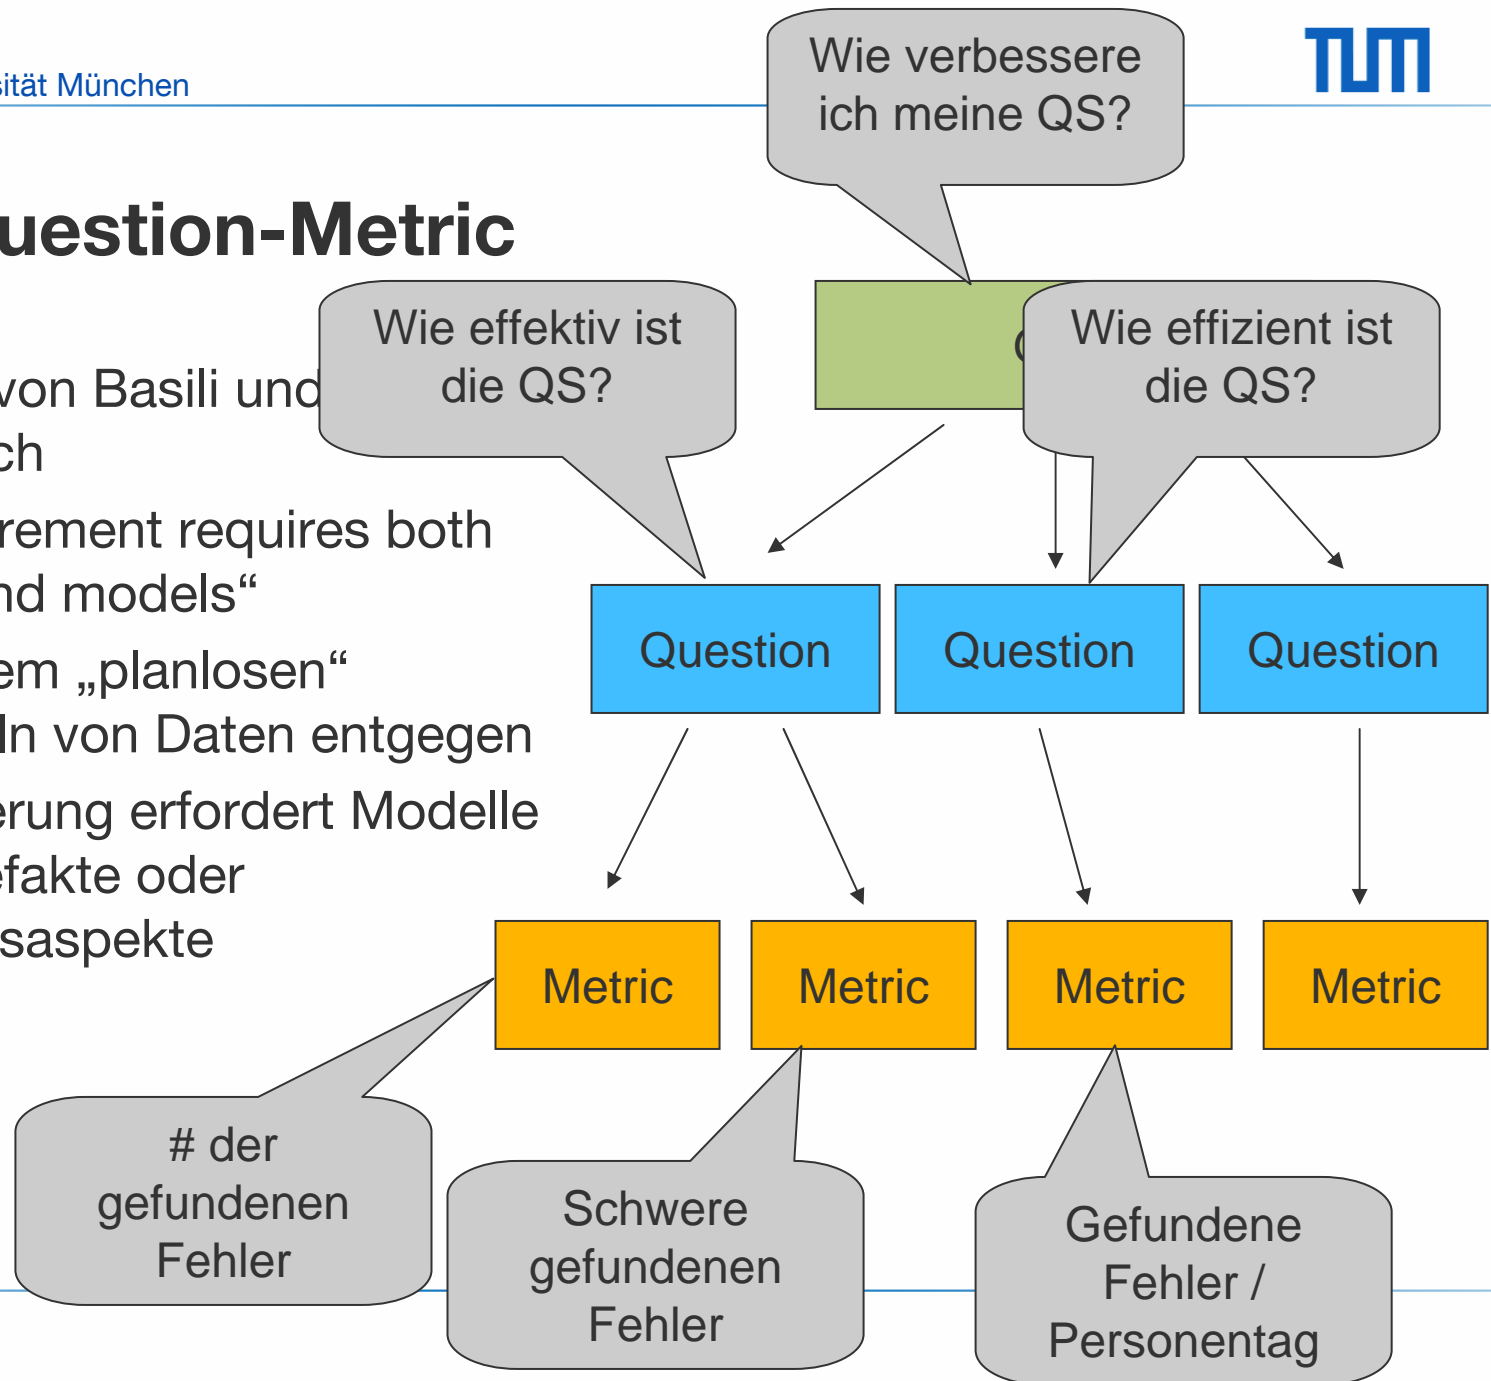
sität München

TUM

uestion-Metric

von Basili und
ch

rement requires both
nd models“

em „planlosen“
ln von Daten entgegen

erung erfordert Modelle
efakte oder
saspekte

Wie verbessere ich meine QS?

Wie effektiv ist die QS?

Wie effizient ist die QS?

Question

Question

Question

Metric

Metric

Metric

Metric

# der gefundenen Fehler

Schwere gefundenen Fehler

Gefundene Fehler / Personentag